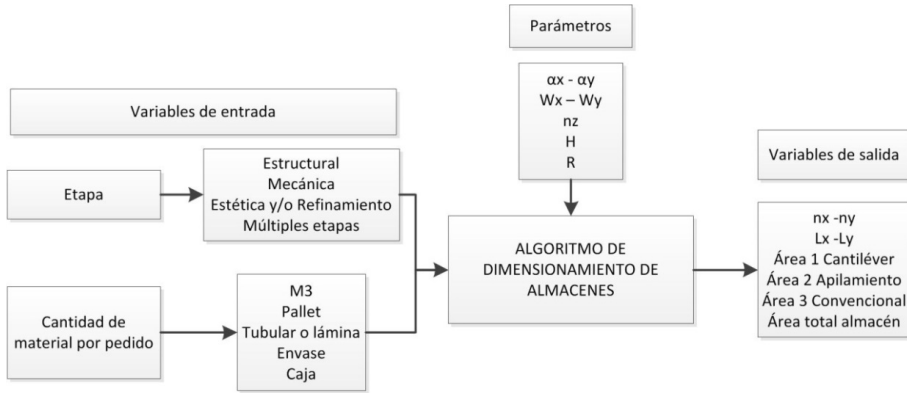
Parámetros

αx - αy
Wx – Wy
nz
H
R

Variables de entrada

Etapa

Estructural
Mecánica
Estética y/o Refinamiento
Múltiples etapas

Cantidad de material por pedido

M3
Pallet
Tubular o lámina
Envase
Caja

ALGORITMO DE DIMENSIONAMIENTO DE ALMACENES

Variables de salida

nx -ny
Lx -Ly
Área 1 Cantiléver
Área 2 Apilamiento
Área 3 Convencional
Área total almacén